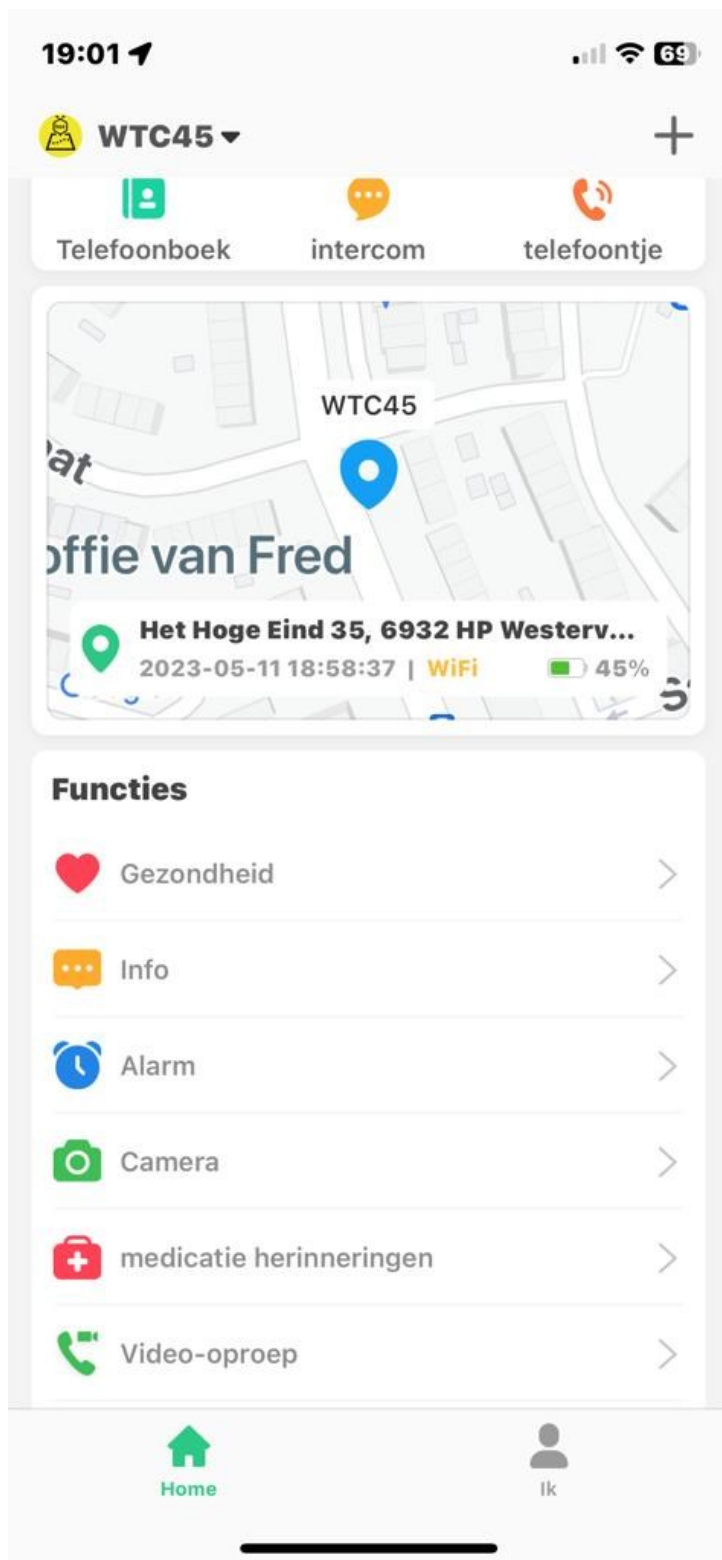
19:01

69

WTC45

Telefoonboek

intercom

telefoontje

WTC45

at

offie van Fred

Het Hoge Eind 35, 6932 HP Westerv...

2023-05-11 18:58:37 | WiFi

45%

Functies

Gezondheid

Info

Alarm

Camera

medicatie herinneringen

Video-oproep

Home

Ik